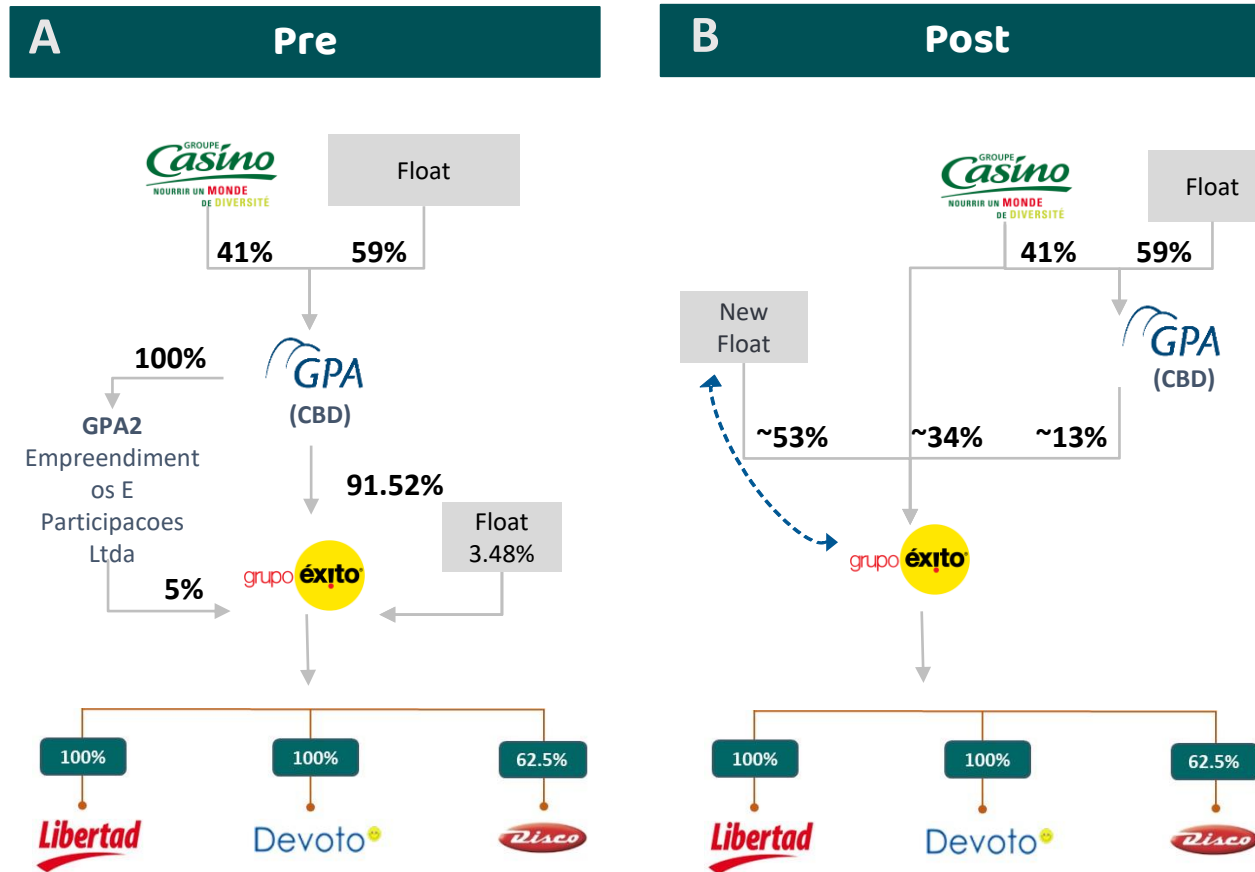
A Pre

GROUPE Casino NOURRIR UN MONDE DE DIVERSITÉ

Float

41%

59%

100%

GPA (CBD)

GPA2 Empreendimentos E Participacoes Ltda

91.52%

Float 3.48%

5%

grupo éxito

100%

100%

62.5%

Libertad

Devoto

Disco

B Post

GROUPE Casino NOURRIR UN MONDE DE DIVERSITÉ

Float

41%

59%

New Float

GPA (CBD)

~53%

~34%

~13%

grupo éxito

100%

100%

62.5%

Libertad

Devoto

Disco